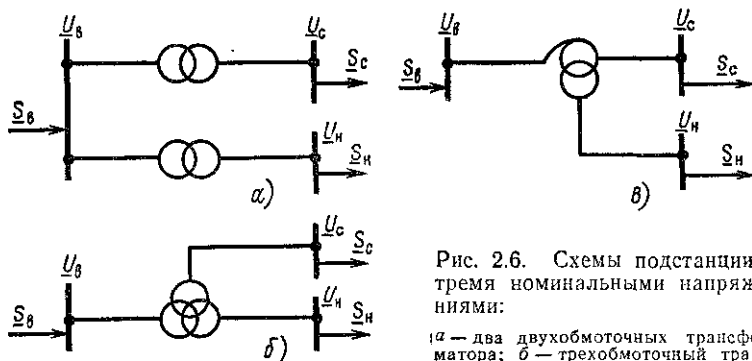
$\underline{U}_в$ $\underline{U}_с$ $\underline{S}_с$ $\underline{S}_в$ $\underline{U}_н$ $\underline{S}_н$ а)

$\underline{U}_в$ $\underline{U}_с$ $\underline{S}_в$ $\underline{S}_с$ $\underline{U}_н$ $\underline{S}_н$ в)

$\underline{U}_с$ $\underline{S}_с$ $\underline{U}_в$ $\underline{U}_н$ $\underline{S}_в$ $\underline{S}_н$ б)

Рис. 2.6. Схемы подстанции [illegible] тремя номинальными напряж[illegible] ниями:

а — два двухобмоточных трансфо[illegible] матора; б — трехобмоточный тра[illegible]